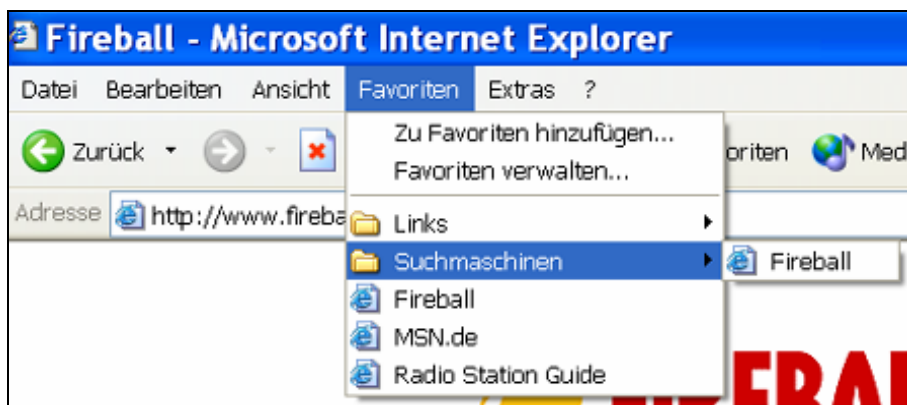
Fireball - Microsoft Internet Explorer

Datei Bearbeiten Ansicht Favoriten Extras ?

Zurück

Zu Favoriten hinzufügen...
Favoriten verwalten...

oriten Med

Adresse http://www.fireba

Links
Suchmaschinen
Fireball
MSN.de
Radio Station Guide

Fireball

FIREBAL